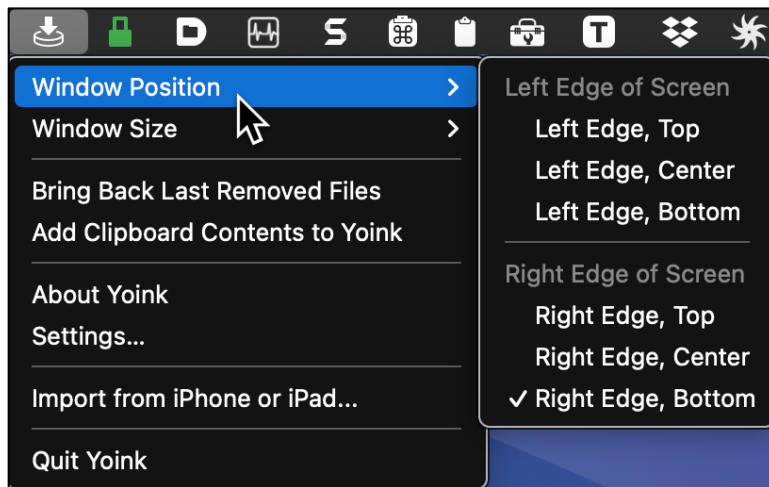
Window Position
Window Size

Bring Back Last Removed Files
Add Clipboard Contents to Yoink

About Yoink
Settings...

Import from iPhone or iPad...

Quit Yoink

Left Edge of Screen
Left Edge, Top
Left Edge, Center
Left Edge, Bottom

Right Edge of Screen
Right Edge, Top
Right Edge, Center
✓ Right Edge, Bottom